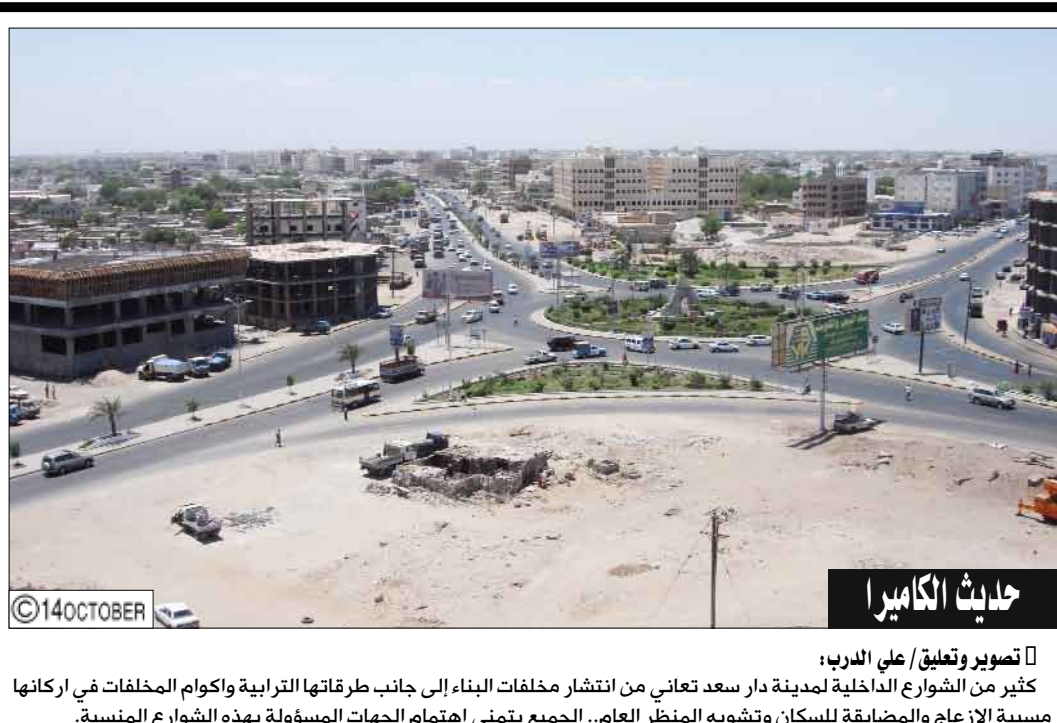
حديث الكاميرا

©14OCTOBER

تصوير وتعليق / علي الدرب:

كثير من الشوارع الداخلية لمدينة دار سعد تعاني من انتشار مخلفات البناء إلى جانب طرقاتها الترابية واكوام المخلفات في اركانها مسببة الإزعاج والمضايقة للسكان وتشويه المنظر العام، الجميع يتمنى اهتمام الجهات المسؤولة بهذه الشوارع المنسية.